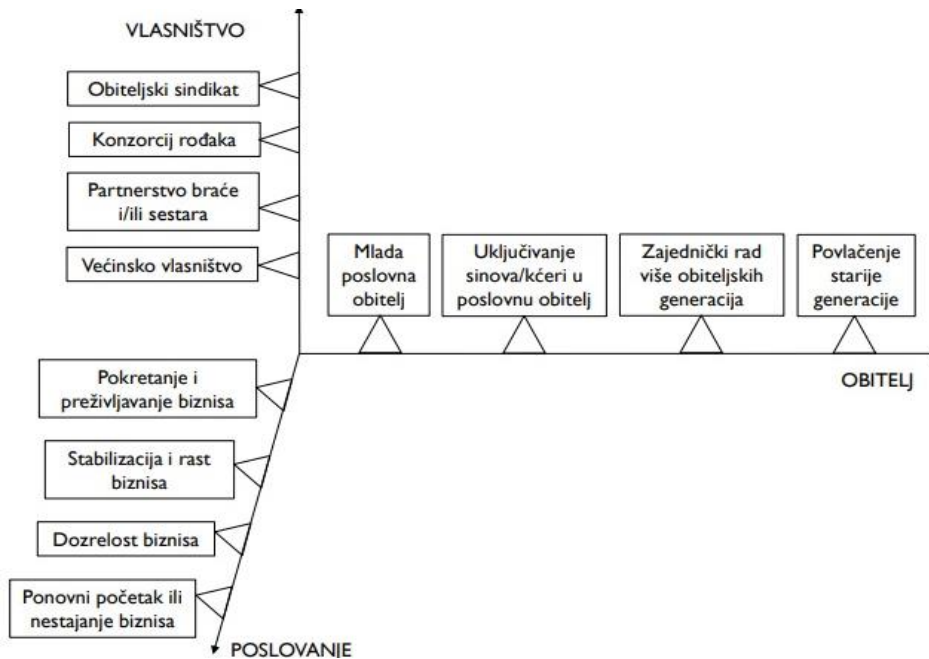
VLASNIŠTVO

Obiteljski sindikat

Konzorcij rođaka

Partnerstvo braće i/ili sestara

Većinsko vlasništvo

Mlada poslovna obitelj

Uključivanje sinova/kćeri u poslovnu obitelj

Zajednički rad više obiteljskih generacija

Povlačenje starije generacije

OBITELJ

Pokretanje i preživljavanje biznisa

Stabilizacija i rast biznisa

Dozrelost biznisa

Ponovni početak ili nestajanje biznisa

POSLOVANJE